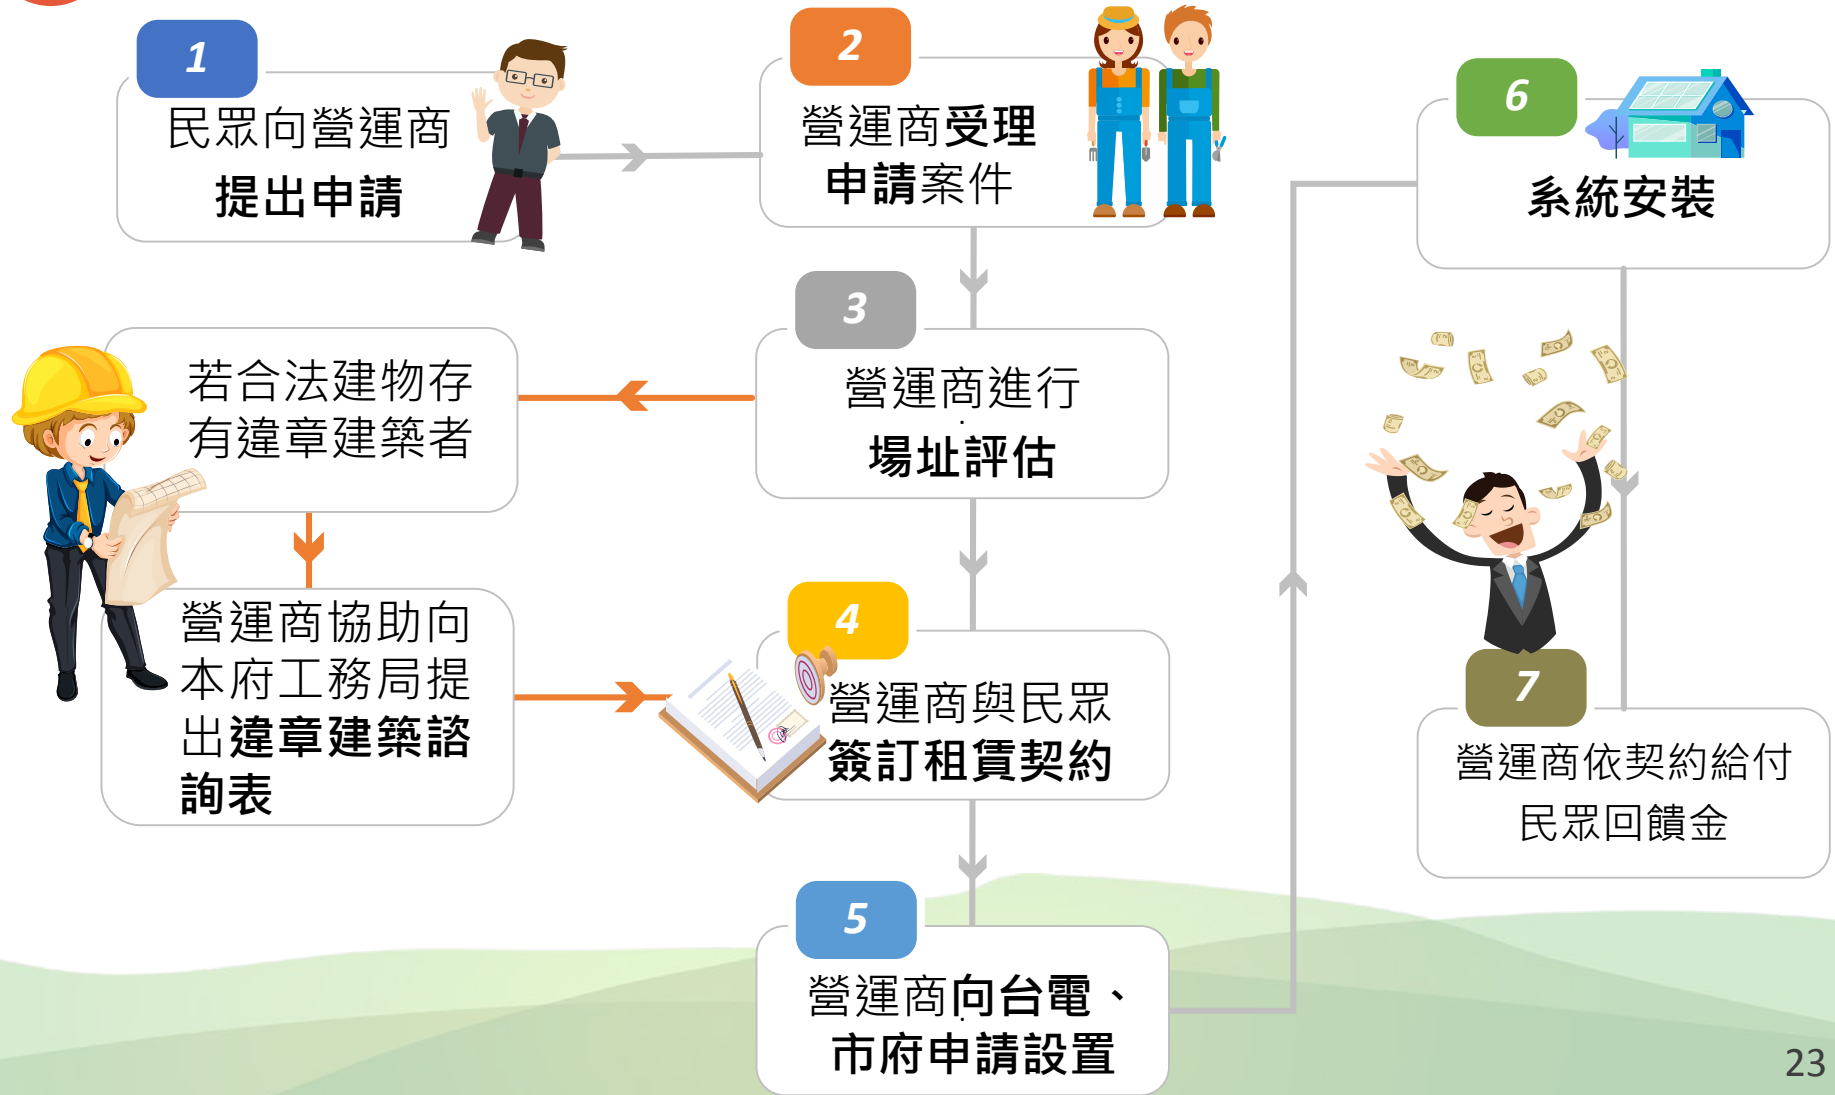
1
民眾向營運商
提出申請

2
營運商受理
申請案件

6
系統安裝

3
營運商進行
場址評估

若合法建物存
有違章建築者

營運商協助向
本府工務局提
出違章建築諮
詢表

4
營運商與民眾
簽訂租賃契約

7
營運商依契約給付
民眾回饋金

5
營運商向台電、
市府申請設置

23